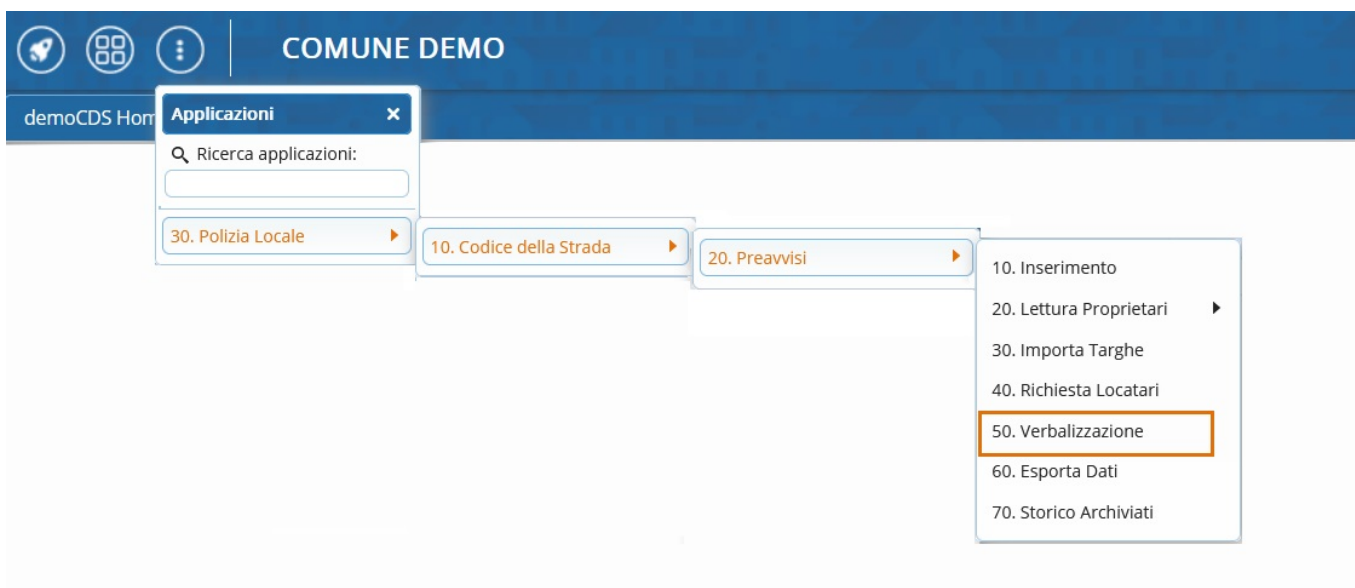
COMUNE DEMO

demoCDS Hom

Applicazioni ×

Ricerca applicazioni:

30. Polizia Locale

10. Codice della Strada

20. Preavvisi

10. Inserimento
20. Lettura Proprietari
30. Importa Targhe
40. Richiesta Locatari
50. Verbalizzazione
60. Esporta Dati
70. Storico Archiviati